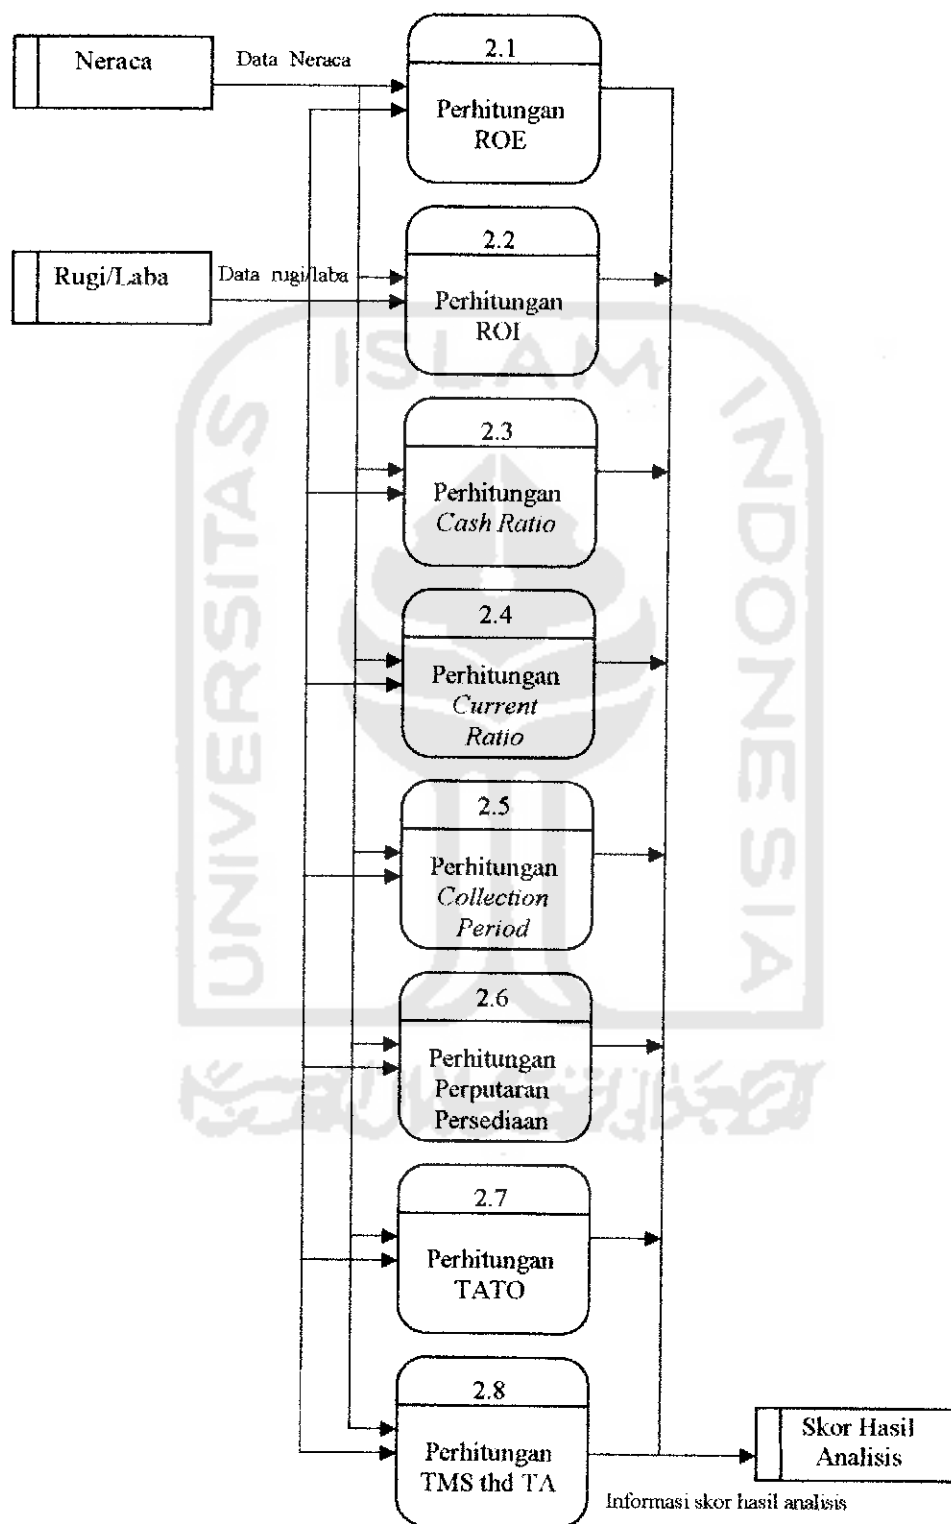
Neraca

Data Neraca

2.1

Perhitungan ROE

Rugi/Laba

Data rugi/laba

2.2

Perhitungan ROI

2.3

Perhitungan *Cash Ratio*

2.4

Perhitungan *Current Ratio*

2.5

Perhitungan *Collection Period*

2.6

Perhitungan Perputaran Persediaan

2.7

Perhitungan TATO

2.8

Perhitungan TMS thd TA

Skor Hasil Analisis

Informasi skor hasil analisis